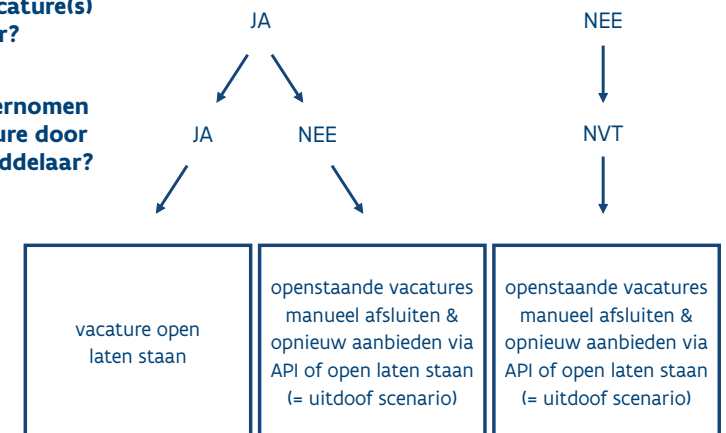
vacature(s)
r?

JA

NEE

ernomen
ure door
ddelaar?

JA

NEE

NVT

vacature open laten staan

openstaande vacatures manueel afsluiten & opnieuw aanbieden via API of open laten staan (= uitdoof scenario)

openstaande vacatures manueel afsluiten & opnieuw aanbieden via API of open laten staan (= uitdoof scenario)